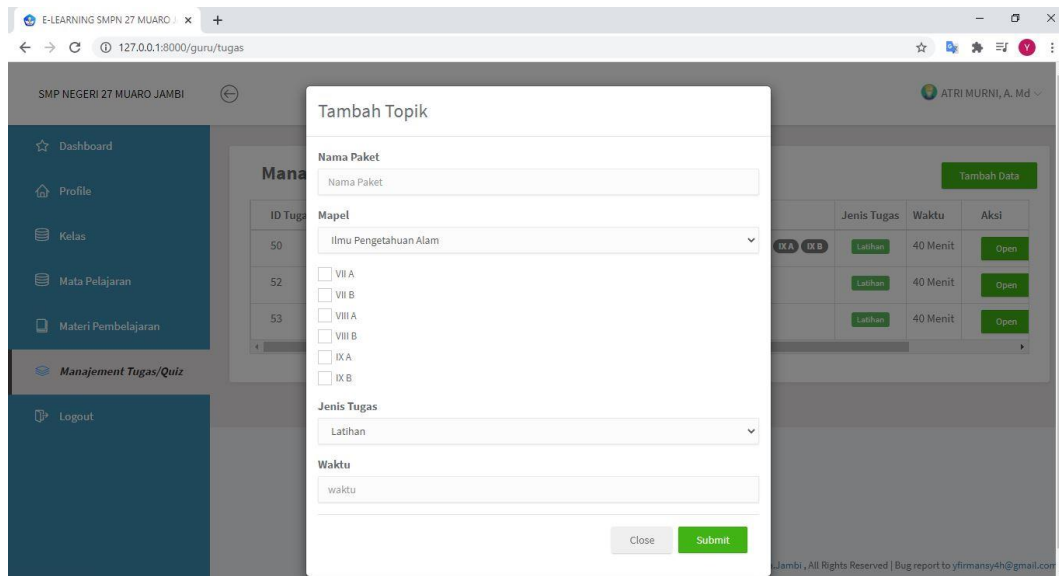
E-LEARNING SMPN 27 MUARO J ×
127.0.0.1:8000/guru/tugas

SMP NEGERI 27 MUARO JAMBI

ATRI MURNI, A. Md

Dashboard
Profile
Kelas
Mata Pelajaran
Materi Pembelajaran
Manajement Tugas/Quiz
Logout

Mana
Tambah Data

| ID Tuga | | Jenis Tugas | Waktu | Aksi |
|---|---|---|---|---|
| 50 | IX A IX B | Latihan | 40 Menit | Open |
| 52 | | Latihan | 40 Menit | Open |
| 53 | | Latihan | 40 Menit | Open |

Tambah Topik

Nama Paket
Nama Paket

Mapel
Ilmu Pengetahuan Alam

VII A
VII B
VIII A
VIII B
IX A
IX B

Jenis Tugas
Latihan

Waktu
waktu

Close
Submit

.Jambi , All Rights Reserved | Bug report to yfirmansy4h@gmail.com